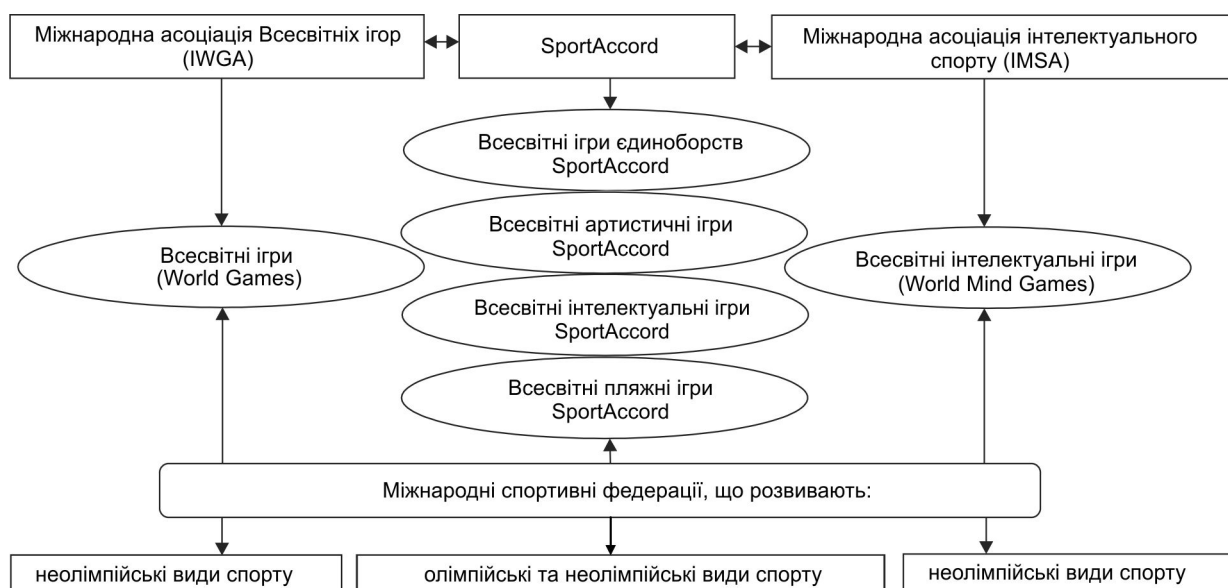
Міжнародна асоціація Всесвітніх ігор (IWGA)

SportAccord

Міжнародна асоціація інтелектуального спорту (IMSA)

Всесвітні ігри єдиноборств SportAccord

Всесвітні артистичні ігри SportAccord

Всесвітні ігри (World Games)

Всесвітні інтелектуальні ігри (World Mind Games)

Всесвітні інтелектуальні ігри SportAccord

Всесвітні пляжні ігри SportAccord

Міжнародні спортивні федерації, що розвивають:

неолімпійські види спорту

олімпійські та неолімпійські види спорту

неолімпійські види спорту